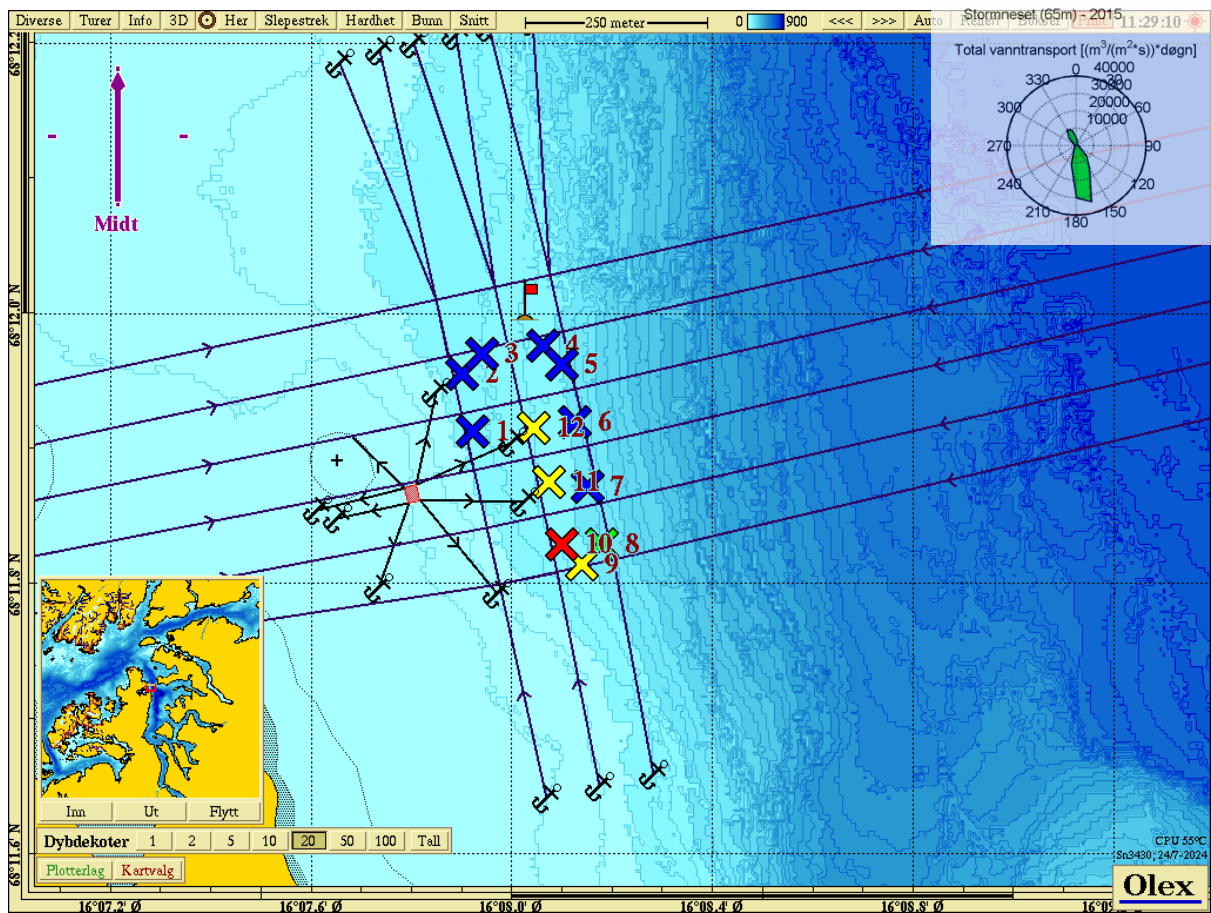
Diverse Turer Info 3D Her Slepestrek Hardhet Bunn Snitt 250 meter 0 900 <<< >>> Auto Reisen Bokser 11:29:10

Stormneset (65m) - 2015

Total vanntransport $[(m^3/(m^2*s))*døgn]$

0 30 60 90 120 150 180 210 240 270 300 330

10000 20000 30000 40000

Midt

3 4 5 2 1 12 6 11 7 10 8 9

Inn Ut Flytt

Dybdekoter 1 2 5 10 20 50 100 Tall

Plotterlag Kartvalg

CPU 55°C
Sn3430; 24/7-2024

Olex

68°12.2' 68°12.0' N 68°11.8' N 68°11.6' N

16°07.2' Ø 16°07.6' Ø 16°08.0' Ø 16°08.4' Ø 16°08.8' Ø 16°09.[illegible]